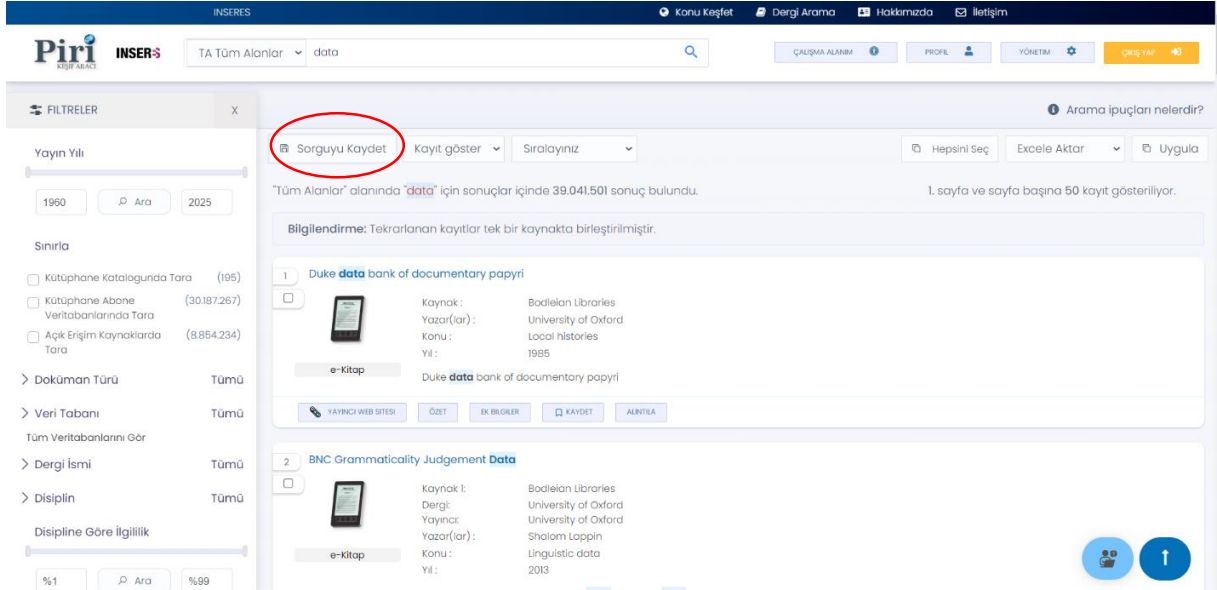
INSERES

Konu Keşfet  Dergi Arama  Hakkımızda  İletişim

Piri KEŞİF ARACI  INSERES

TA Tüm Alanlar  data

ÇALIŞMA ALANIM  PROFİL  YÖNETİM  ÇIKIŞ YAP

FİLTRELER  X

Arama ipuçları nelerdir?

Yayın Yılı

1960  Ara  2025

Sınırla

Kütüphane Katalogunda Tara (195)
Kütüphane Abone Veritabanlarında Tara (30.187.267)
Açık Erişim Kaynaklarda Tara (8.854.234)

Doküman Türü  Tümü
Veri Tabanı  Tümü
Tüm Veritabanlarını Gör
Dergi İsmi  Tümü
Disiplin  Tümü
Disipline Göre İlgililik

%1  Ara  %99

Sorguyu Kaydet  Kayıt göster  Sıralayınız  Hepsini Seç  Excele Aktar  Uygula

"Tüm Alanlar" alanında "data" için sonuçlar içinde 39.041.501 sonuç bulundu.

1. sayfa ve sayfa başına 50 kayıt gösteriliyor.

Bilgilendirme: Tekrarlanan kayıtlar tek bir kaynakta birleştirilmiştir.

1  Duke data bank of documentary papyri

Kaynak : Bodleian Libraries
Yazar(lar) : University of Oxford
Konu : Local histories
Yıl : 1985

e-Kitap

Duke data bank of documentary papyri

YAYINCI WEB SİTESİ  ÖZET  EK BİLGİLER  KAYDET  ALINTILA

2  BNC Grammaticality Judgement Data

Kaynak 1: Bodleian Libraries
Dergi: University of Oxford
Yayıncı: University of Oxford
Yazar(lar) : Shalom Lappin
Konu : Linguistic data
Yıl : 2013

e-Kitap